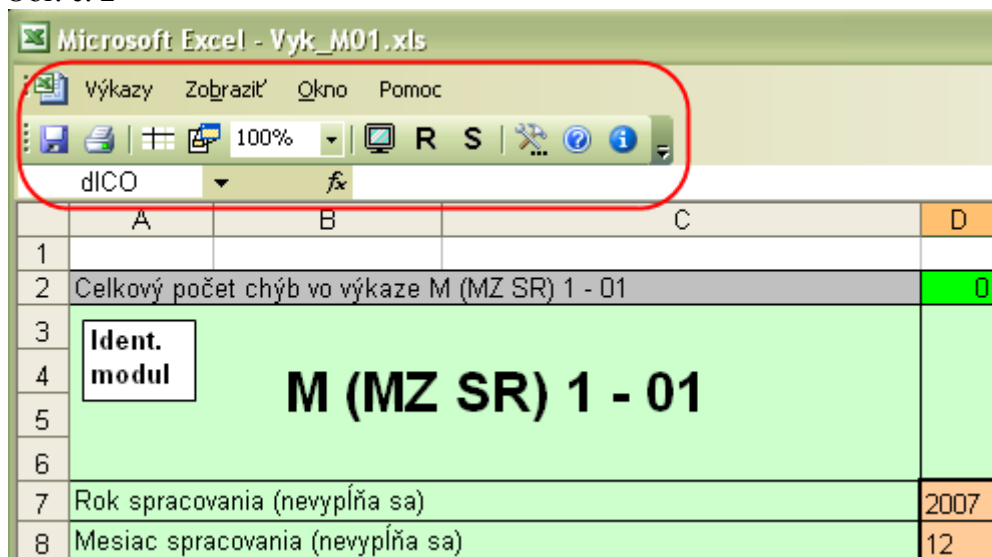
Microsoft Excel - Vyk_M01.xls

Výkazy Zobraziť Okno Pomoc

100% R S

dICO $f_x$

| | A | B | C | D |
|---|---|---|---|---|
| 1 | | | | |
| 2 | Celkový počet chýb vo výkaze M (MZ SR) 1 - 01 | | | 0 |
| 3 | Ident. modul | | M (MZ SR) 1 - 01 | |
| 4 | | | | |
| 5 | | | | |
| 6 | | | | |
| 7 | Rok spracovania (nevypĺňa sa) | | | 2007 |
| 8 | Mesiac spracovania (nevypĺňa sa) | | | 12 |